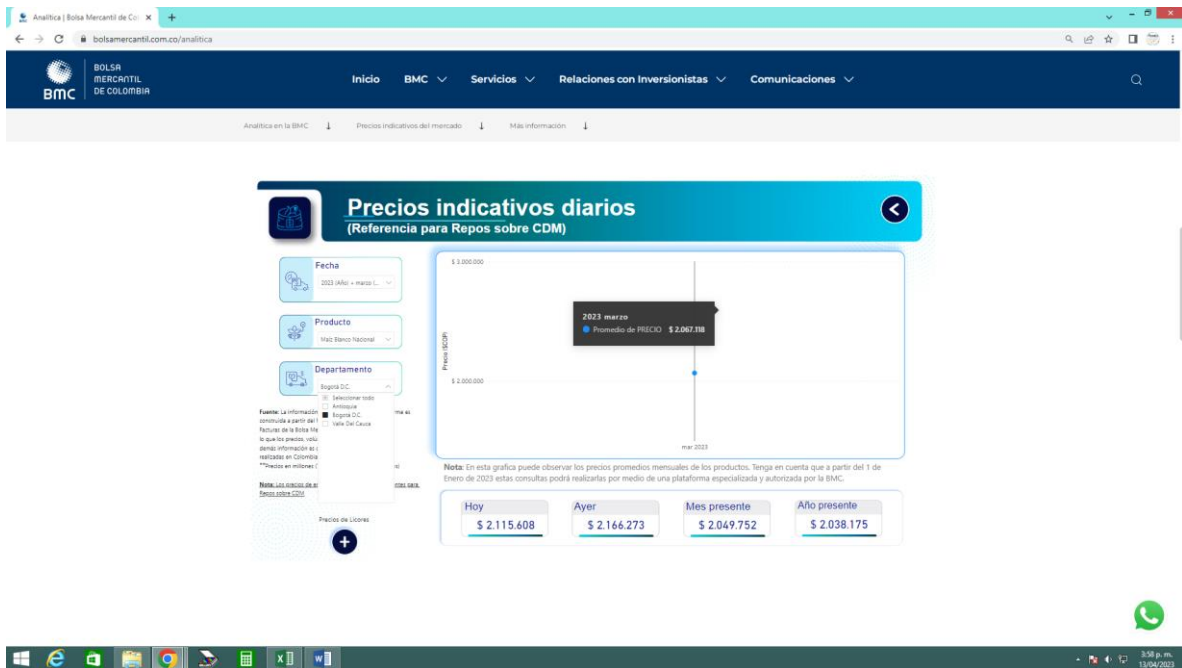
Analítica | Bolsa Mercantil de Co ×

bolsamercantil.com.co/analitica

BOLSA MERCANTIL DE COLOMBIA
BMC

Inicio BMC Servicios Relaciones con Inversionistas Comunicaciones

Analítica en la BMC ↓ Precios indicativos del mercado ↓ Más información ↓

Precios indicativos diarios
(Referencia para Repos sobre CDM)

Fecha
2023 (Año) + marzo (...

Producto
Maíz Blanco Nacional

Departamento
Bogotá D.C.

Seleccionar todo
Antioquia
Bogotá D.C.
Valle Del Cauca

Fuente: La información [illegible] construida a partir del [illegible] Facturas de la Bolsa Me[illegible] lo que los precios, volú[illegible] demás información a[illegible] realizadas en Colombia **Precios en millones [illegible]

Nota: Los precios de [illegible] Repos sobre CDM

Precios de Licores

$ 3.000.000
$ 2.000.000
Precio ($COP)
mar 2023

2023 marzo
Promedio de PRECIO $ 2.067.318

Nota: En esta grafica puede observar los precios promedios mensuales de los productos. Tenga en cuenta que a partir del 1 de Enero de 2023 estas consultas podrá realizarlas por medio de una plataforma especializada y autorizada por la BMC.

| Hoy | Ayer | Mes presente | Año presente |
|---|---|---|---|
| $ 2.115.608 | $ 2.166.273 | $ 2.049.752 | $ 2.038.175 |

3:58 p. m.
13/04/2023